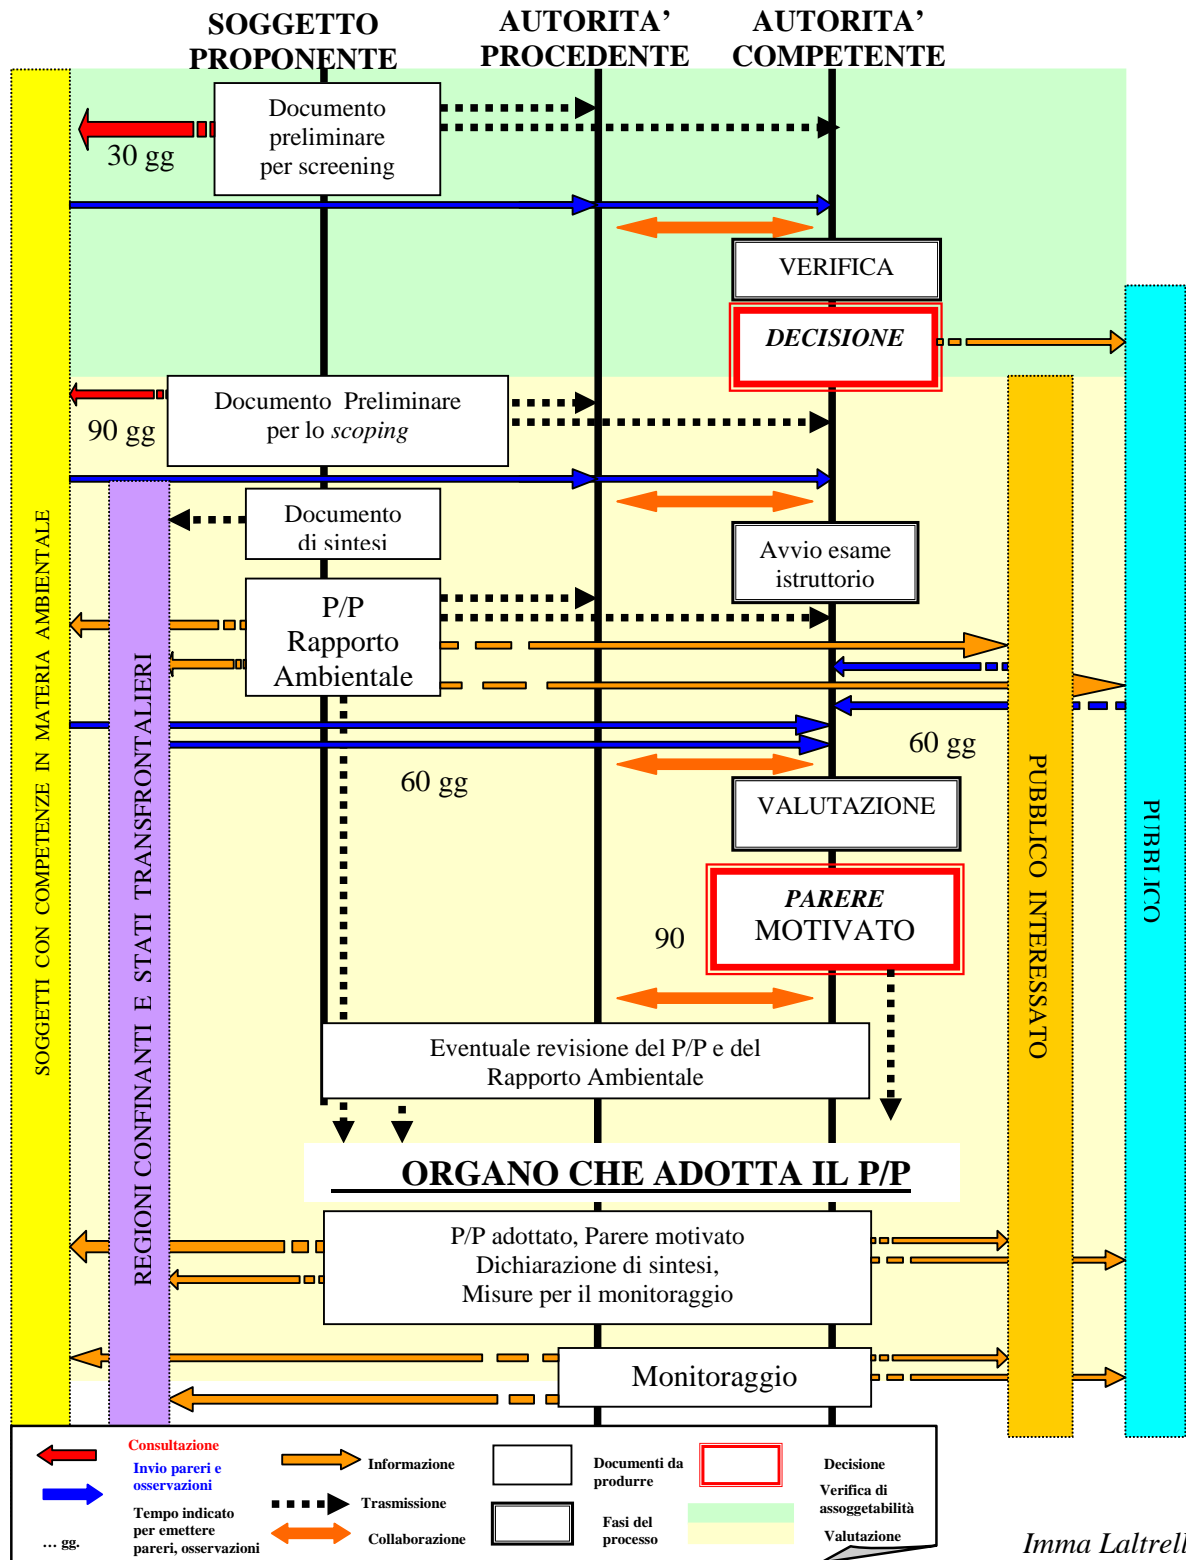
SOGGETTO PROPONENTE

AUTORITA' PROCEDENTE

AUTORITA' COMPETENTE

Documento preliminare per screening

30 gg

VERIFICA

*DECISIONE*

Documento Preliminare per lo *scoping*

90 gg

Documento di sintesi

Avvio esame istruttorio

P/P Rapporto Ambientale

60 gg

60 gg

VALUTAZIONE

*PARERE* MOTIVATO

90

Eventuale revisione del P/P e del Rapporto Ambientale

ORGANO CHE ADOTTA IL P/P

P/P adottato, Parere motivato Dichiarazione di sintesi, Misure per il monitoraggio

Monitoraggio

SOGGETTI CON COMPETENZE IN MATERIA AMBIENTALE

REGIONI CONFINANTI E STATI TRANSFRONTALIERI

PUBBLICO INTERESSATO

PUBBLICO

Consultazione

Invio pareri e osservazioni

Tempo indicato per emettere pareri, osservazioni

... gg.

Informazione

Trasmissione

Collaborazione

Documenti da produrre

Fasi del processo

Decisione

Verifica di assoggettabilità

Valutazione

Imma Laltrelli